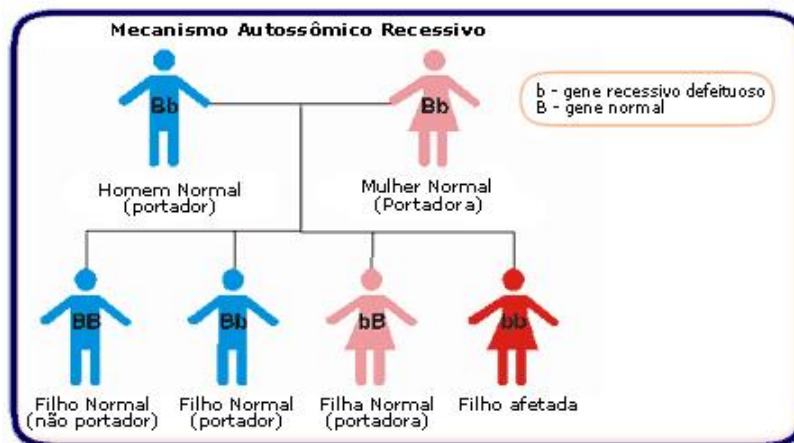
Mecanismo Autossômico Recessivo

Bb

Homem Normal (portador)

Bb

Mulher Normal (Portadora)

b - gene recessivo defeituoso
B - gene normal

BB

Filho Normal (não portador)

Bb

Filho Normal (portador)

bB

Filha Normal (portadora)

bb

Filho afetada